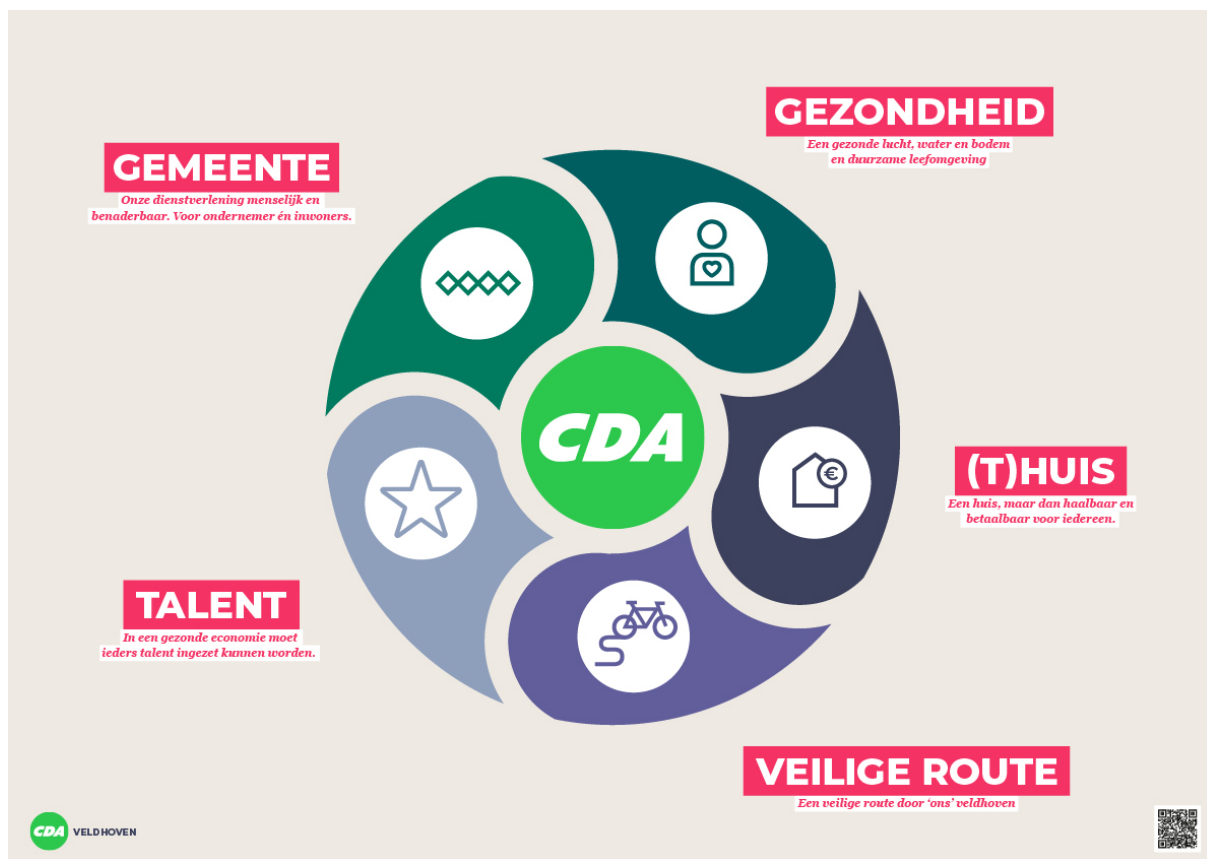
GEZONDHEID
Een gezonde lucht, water en bodem en duurzame leefomgeving

GEMEENTE
Onze dienstverlening menselijk en benaderbaar. Voor ondernemer én inwoners.

CDA

(T)HUIS
Een huis, maar dan haalbaar en betaalbaar voor iedereen.

TALENT
In een gezonde economie moet ieders talent ingezet kunnen worden.

VEILIGE ROUTE
Een veilige route door 'ons' veldhoven

CDA VELDHOVEN